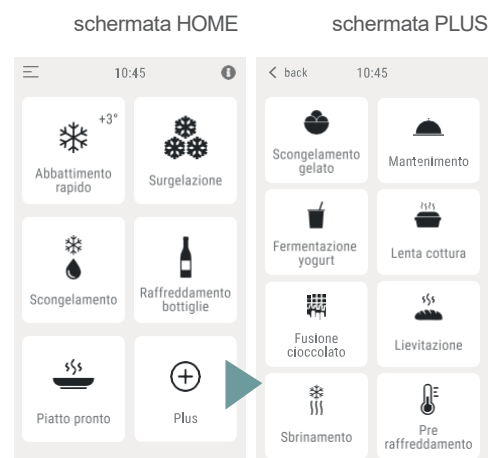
schermata HOME

10:45

+3°
Abbattimento rapido

Surgelazione

Scongelamento

Raffreddamento bottiglie

Piatto pronto

Plus

schermata PLUS

< back

10:45

Scongelamento gelato

Mantenimento

Fermentazione yogurt

Lenta cottura

Fusione cioccolato

Lievitazione

Sbrinamento

Pre raffreddamento